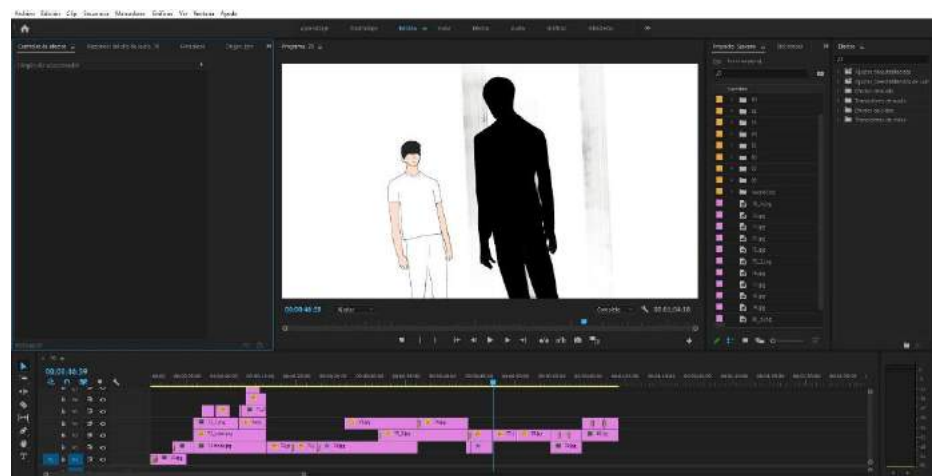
Archivo Edición Clip Secuencia Marcadores Gráficos Ver Ventana Ayuda

Aprendizaje Ensamblaje Edición Color Efectos Audio Gráficos Bibliotecas

Controles de efectos Mezclador de clip de audio Metadatos Orígenes

Programa: 21

00;00;46;28 Encajar Completa 00;01;04;18

Proyecto: Tapestry Bibliotecas

Efectos

Ajustes preestablecidos
Ajustes preestablecidos de Lumetri
Efectos de audio
Transiciones de audio
Efectos de vídeo
Transiciones de vídeo

00;00;46;28